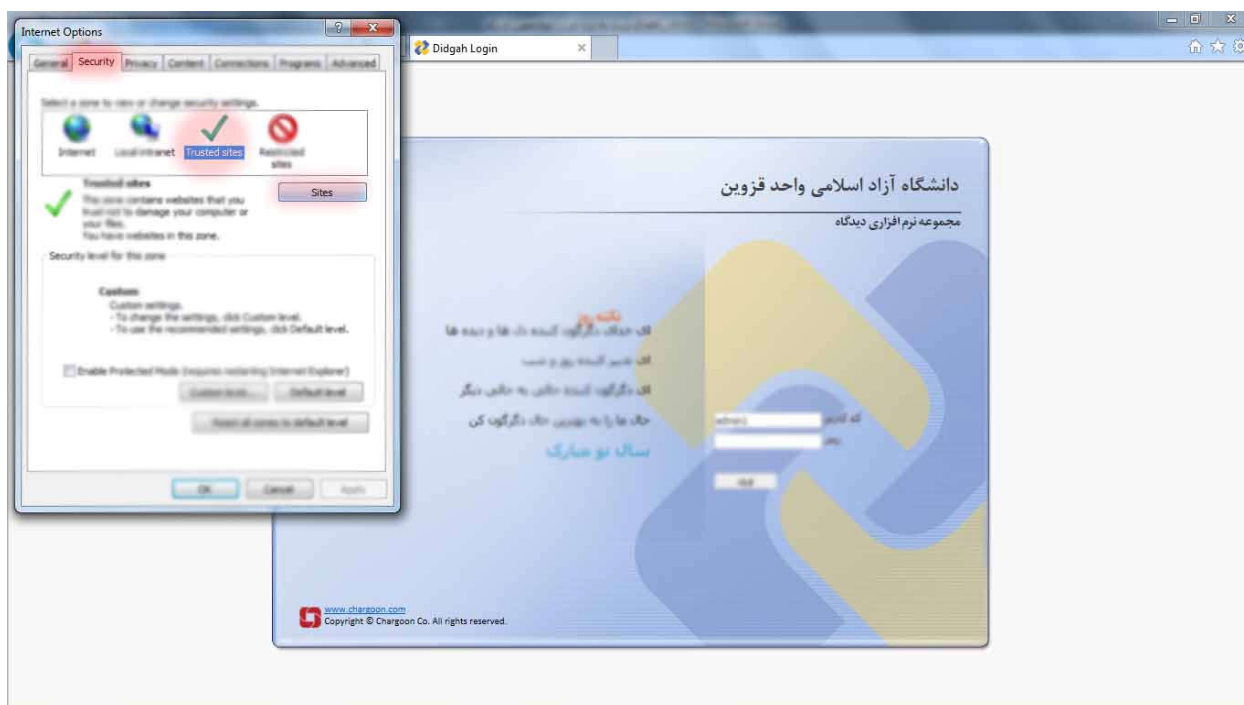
Internet Options

General Security Privacy Content Connections Programs Advanced

Select a zone to view or change security settings.

Internet Local intranet Trusted sites Restricted sites

Trusted sites

This zone contains websites that you trust not to damage your computer or your files.
You have websites in this zone.

Sites

Security level for this zone

Custom
Custom settings.
- To change the settings, click Custom level.
- To use the recommended settings, click Default level.

Enable Protected Mode (requires restarting Internet Explorer)

Custom level... Default level

Reset all zones to default level

OK Cancel Apply

Didgah Login

دانشگاه آزاد اسلامی واحد قزوین

مجموعه نرم افزاری دیدگاه

نکته روز

ای حالت دگرگون کننده دل ها و دیده ها

ای تدبیر کننده روز و شب

ای دگرگون کننده حالی به حالی دیگر

حال ما را به بهترین حال دگرگون کن

سال نو مبارک

نام کاربر admin1

رمز

ورود

www.chargoon.com
Copyright © Chargoon Co. All rights reserved.